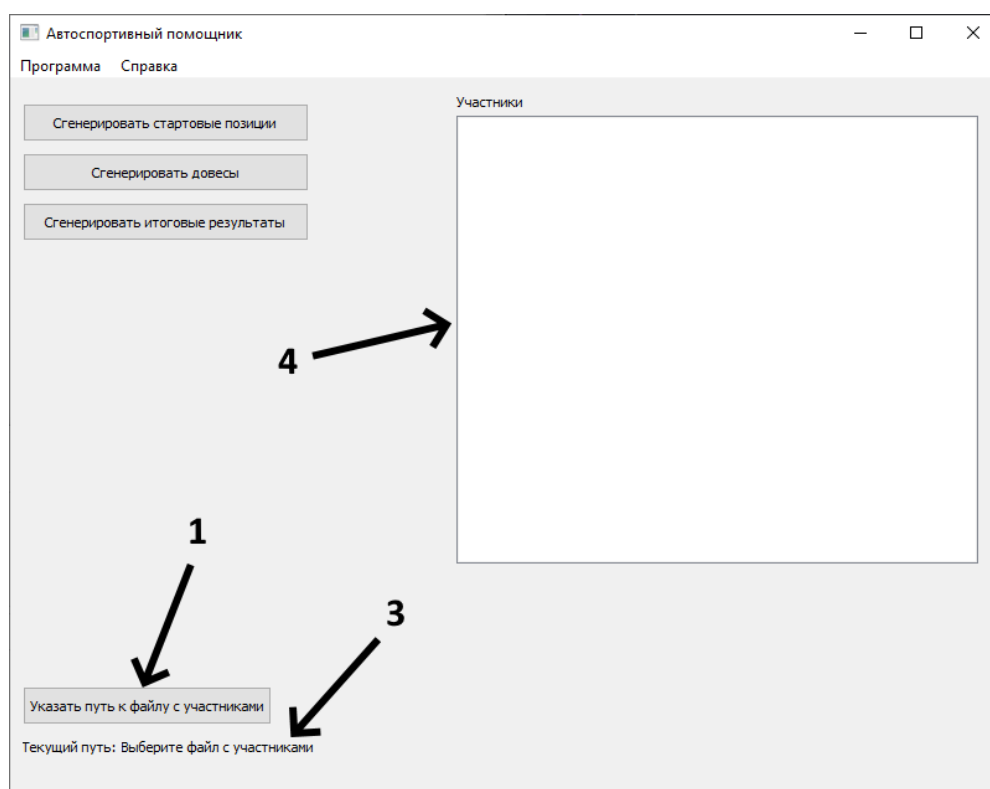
Автоспортивный помощник

Программа Справка

Сгенерировать стартовые позиции

Сгенерировать довесы

Сгенерировать итоговые результаты

Участники

4

1

3

Указать путь к файлу с участниками

Текущий путь: Выберите файл с участниками